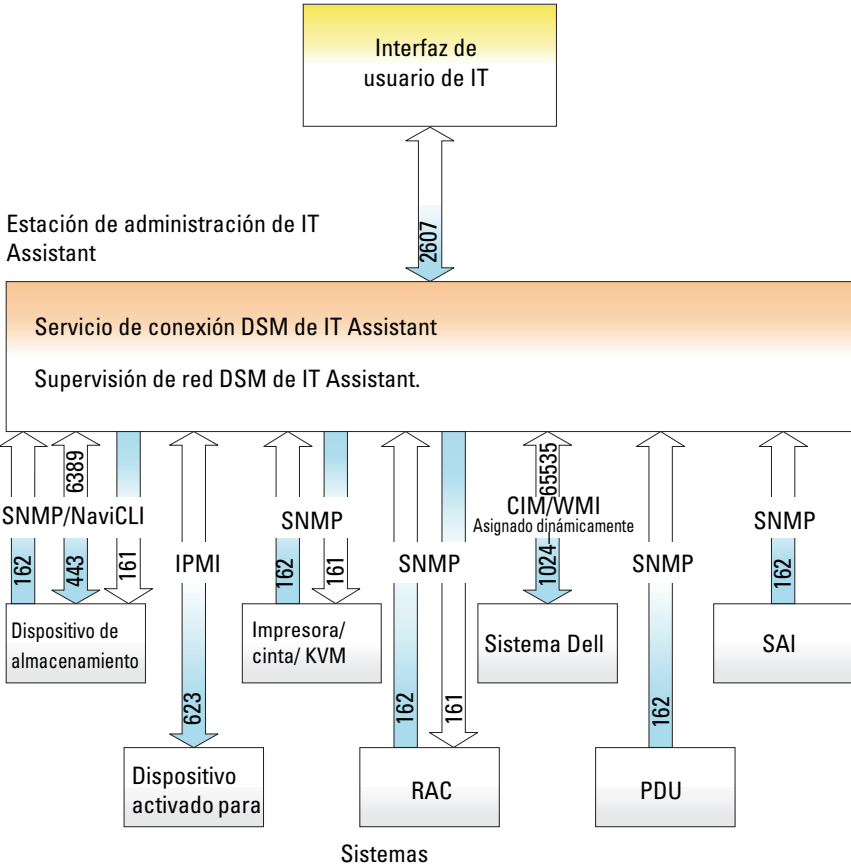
Interfaz de usuario de IT

2607

Estación de administración de IT Assistant

Servicio de conexión DSM de IT Assistant

Supervisión de red DSM de IT Assistant.

6389

SNMP/NaviCLI

162

443

161

Dispositivo de almacenamiento

IPMI

623

Dispositivo activado para

SNMP

162

161

Impresora/ cinta/ KVM

SNMP

162

161

RAC

Sistemas

65535

CIM/WMI

Asignado dinámicamente

1024

Sistema Dell

SNMP

162

PDU

SNMP

162

SAI